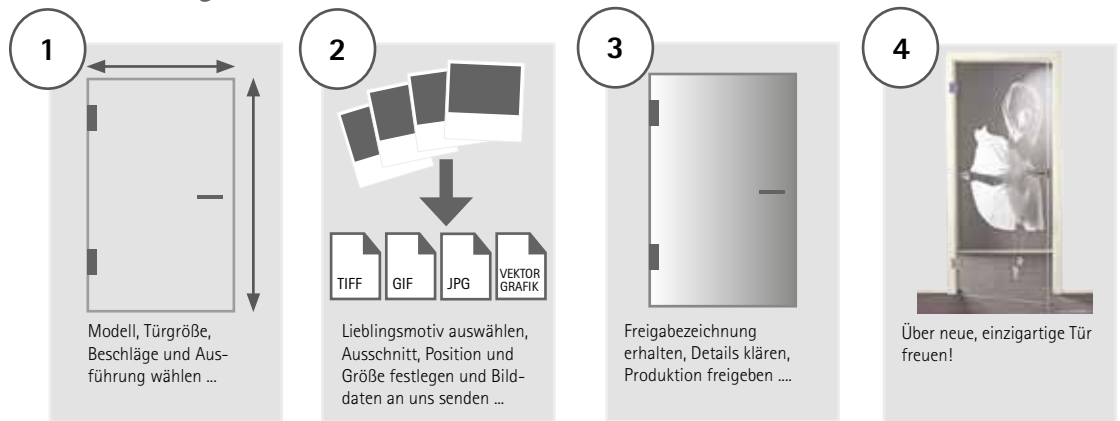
1

Modell, Türgröße, Beschläge und Ausführung wählen ...

2

TIFF

GIF

JPG

VEKTOR GRAFIK

Lieblingsmotiv auswählen, Ausschnitt, Position und Größe festlegen und Bilddaten an uns senden ...

3

Freigabezeichnung erhalten, Details klären, Produktion freigeben ....

4

Über neue, einzigartige Tür freuen!